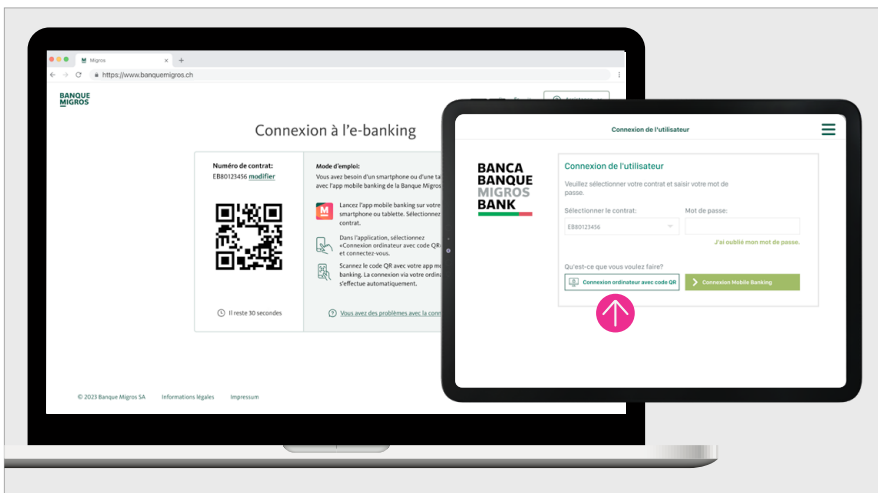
Migros
https://www.banquemigros.ch

BANQUE MIGROS

Connexion à l'e-banking

Numéro de contrat:
EB80123456 modifier

Il reste 30 secondes

Mode d'emploi:
Vous avez besoin d'un smartphone ou d'une ta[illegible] avec l'app mobile banking de la Banque Migros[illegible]

Lancez l'app mobile banking sur votre smartphone ou tablette. Sélectionnez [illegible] contrat.

Dans l'application, sélectionnez «Connexion ordinateur avec code QR» et connectez-vous.

Scannez le code QR avec votre app mo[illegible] banking. La connexion via votre ordinat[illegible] s'effectue automatiquement.

Vous avez des problèmes avec la conn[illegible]

© 2023 Banque Migros SA   Informations légales   Impressum

Connexion de l'utilisateur

BANCA
BANQUE
MIGROS
BANK

Connexion de l'utilisateur

Veuillez sélectionner votre contrat et saisir votre mot de passe.

Sélectionner le contrat:
EB80123456

Mot de passe:

J'ai oublié mon mot de passe.

Qu'est-ce que vous voulez faire?

Connexion ordinateur avec code QR

Connexion Mobile Banking